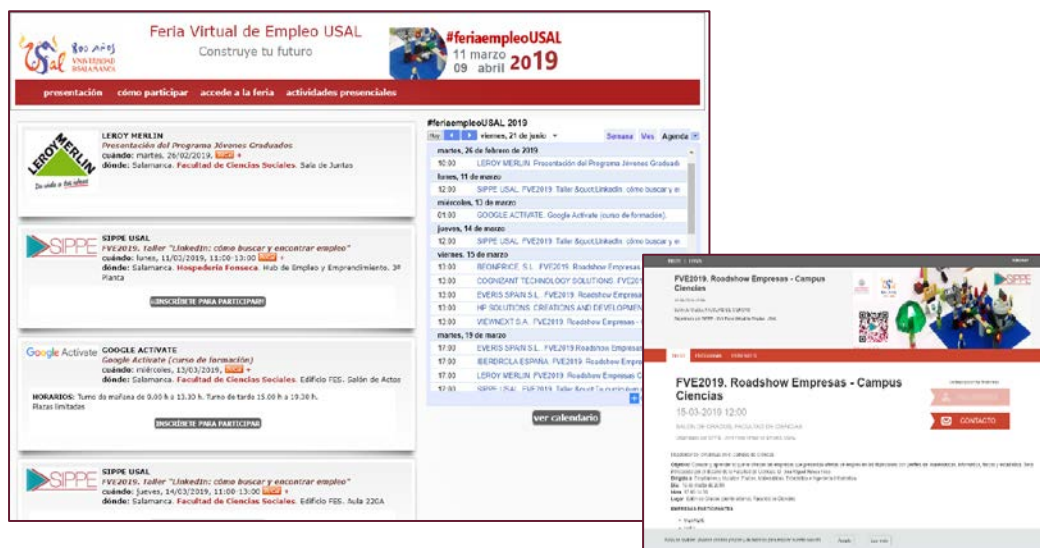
800 años UNIVERSIDAD DE SALAMANCA

Feria Virtual de Empleo USAL
Construye tu futuro

#feriaempleoUSAL
11 marzo
09 abril 2019

presentación cómo participar accede a la feria actividades presenciales

LEROY MERLIN
Presentación del Programa Jóvenes Graduados
cuándo: martes, 26/02/2019,
dónde: Salamanca. Facultad de Ciencias Sociales. Sala de Juntas

SIPPE USAL
FVE2019. Taller "LinkedIn: cómo buscar y encontrar empleo"
cuándo: lunes, 11/03/2019, 11:00-13:00
dónde: Salamanca. Hospedería Fonseca. Hub de Empleo y Emprendimiento. 3ª Planta

INSCRÍBETE PARA PARTICIPAR

Google Activate
GOOGLE ACTIVATE
Google Actívate (curso de formación)
cuándo: miércoles, 13/03/2019,
dónde: Salamanca. Facultad de Ciencias Sociales. Edificio FES. Salón de Actos

HORARIOS: Turno de mañana de 9.00 h a 13.30 h. Turno de tarde 15.00 h a 19.30 h.
Plazas limitadas

INSCRÍBETE PARA PARTICIPAR

SIPPE USAL
FVE2019. Taller "LinkedIn: cómo buscar y encontrar empleo"
cuándo: jueves, 14/03/2019, 11:00-13:00
dónde: Salamanca. Facultad de Ciencias Sociales. Edificio FES. Aula 220A

#feriaempleoUSAL 2019
Hoy viernes, 21 de junio Semana Mes Agenda

martes, 26 de febrero de 2019
10:00 LEROY MERLIN. Presentación del Programa Jóvenes Graduad
lunes, 11 de marzo
12:00 SIPPE USAL. FVE2019. Taller Scout LinkedIn: cómo buscar y e
miércoles, 13 de marzo
01:00 GOOGLE ACTIVATE. Google Activate (curso de formación)
jueves, 14 de marzo
12:00 SIPPE USAL. FVE2019. Taller Scout LinkedIn: cómo buscar y e
viernes, 15 de marzo
12:00 BEONPRICE S.L.. FVE2019. Roadshow Empresas
12:00 COGNIZANT TECHNOLOGY SOLUTIONS. FVE201
12:00 EVERIS SPAIN S.L.. FVE2019. Roadshow Empresa
12:00 HP SOLUTIONS CREATIONS AND DEVELOPMEN
12:00 VIEWNEXT S.A.. FVE2019. Roadshow Empresas -
martes, 19 de marzo
17:00 EVERIS SPAIN S.L.. FVE2019. Roadshow Empresas
17:00 IBERDROLA ESPAÑA. FVE2019. Roadshow Empre
17:00 LEROY MERLIN. FVE2019. Roadshow Empresas
17:00 SIPPE USAL. FVE2019. Taller Scout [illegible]

ver calendario

FVE2019. Roadshow Empresas - Campus Ciencias

SIPPE

FVE2019. Roadshow Empresas - Campus Ciencias
15-03-2019 12:00

CONTACTO

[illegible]